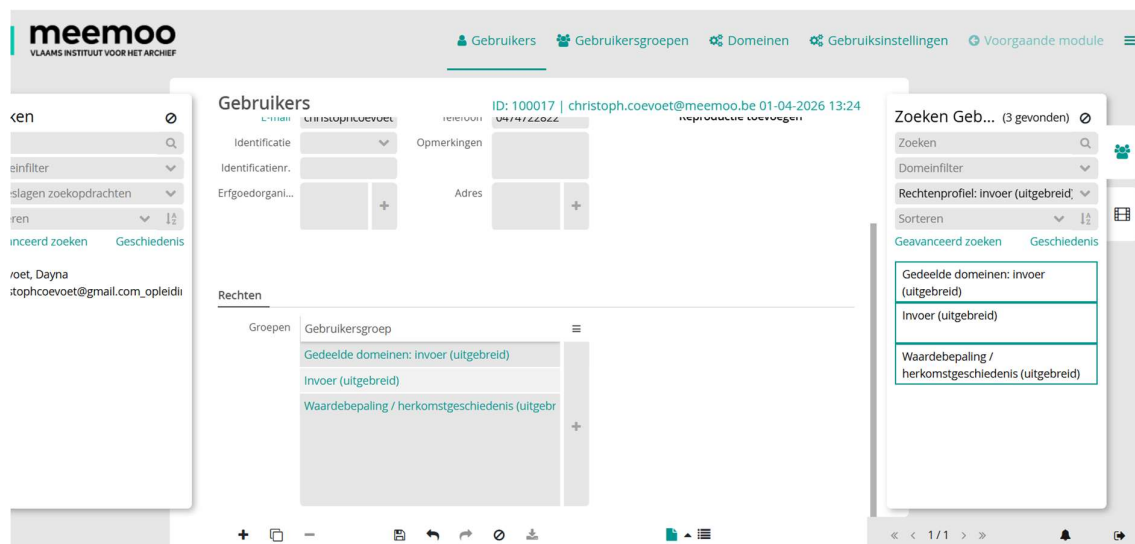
meemoo
VLAAMS INSTITUUT VOOR HET ARCHIEF

Gebruikers Gebruikersgroepen Domeinen Gebruiksinstellingen Voorgaande module

‹en
einfilter
slagen zoekopdrachten
ren
anceerd zoeken Geschiedenis
voet, Dayna
stophcoevoet@gmail.com_opleidi

Gebruikers
ID: 100017 | christoph.coevoet@meemoo.be 01-04-2026 13:24

E-mail christophcoevoet Telefoon 0474722822 Reproductie toevoegen
Identificatie Opmerkingen
Identificatienr.
Erfgoedorgani... Adres

Rechten

Groepen
| Gebruikersgroep |
|---|
| Gedeelde domeinen: invoer (uitgebreid) |
| Invoer (uitgebreid) |
| Waardebepaling / herkomstgeschiedenis (uitgebr |

Zoeken Geb... (3 gevonden)
Zoeken
Domeinfilter
Rechtenprofiel: invoer (uitgebreid)
Sorteren
Geavanceerd zoeken Geschiedenis

Gedeelde domeinen: invoer (uitgebreid)
Invoer (uitgebreid)
Waardebepaling / herkomstgeschiedenis (uitgebreid)

« ‹ 1/1 › »